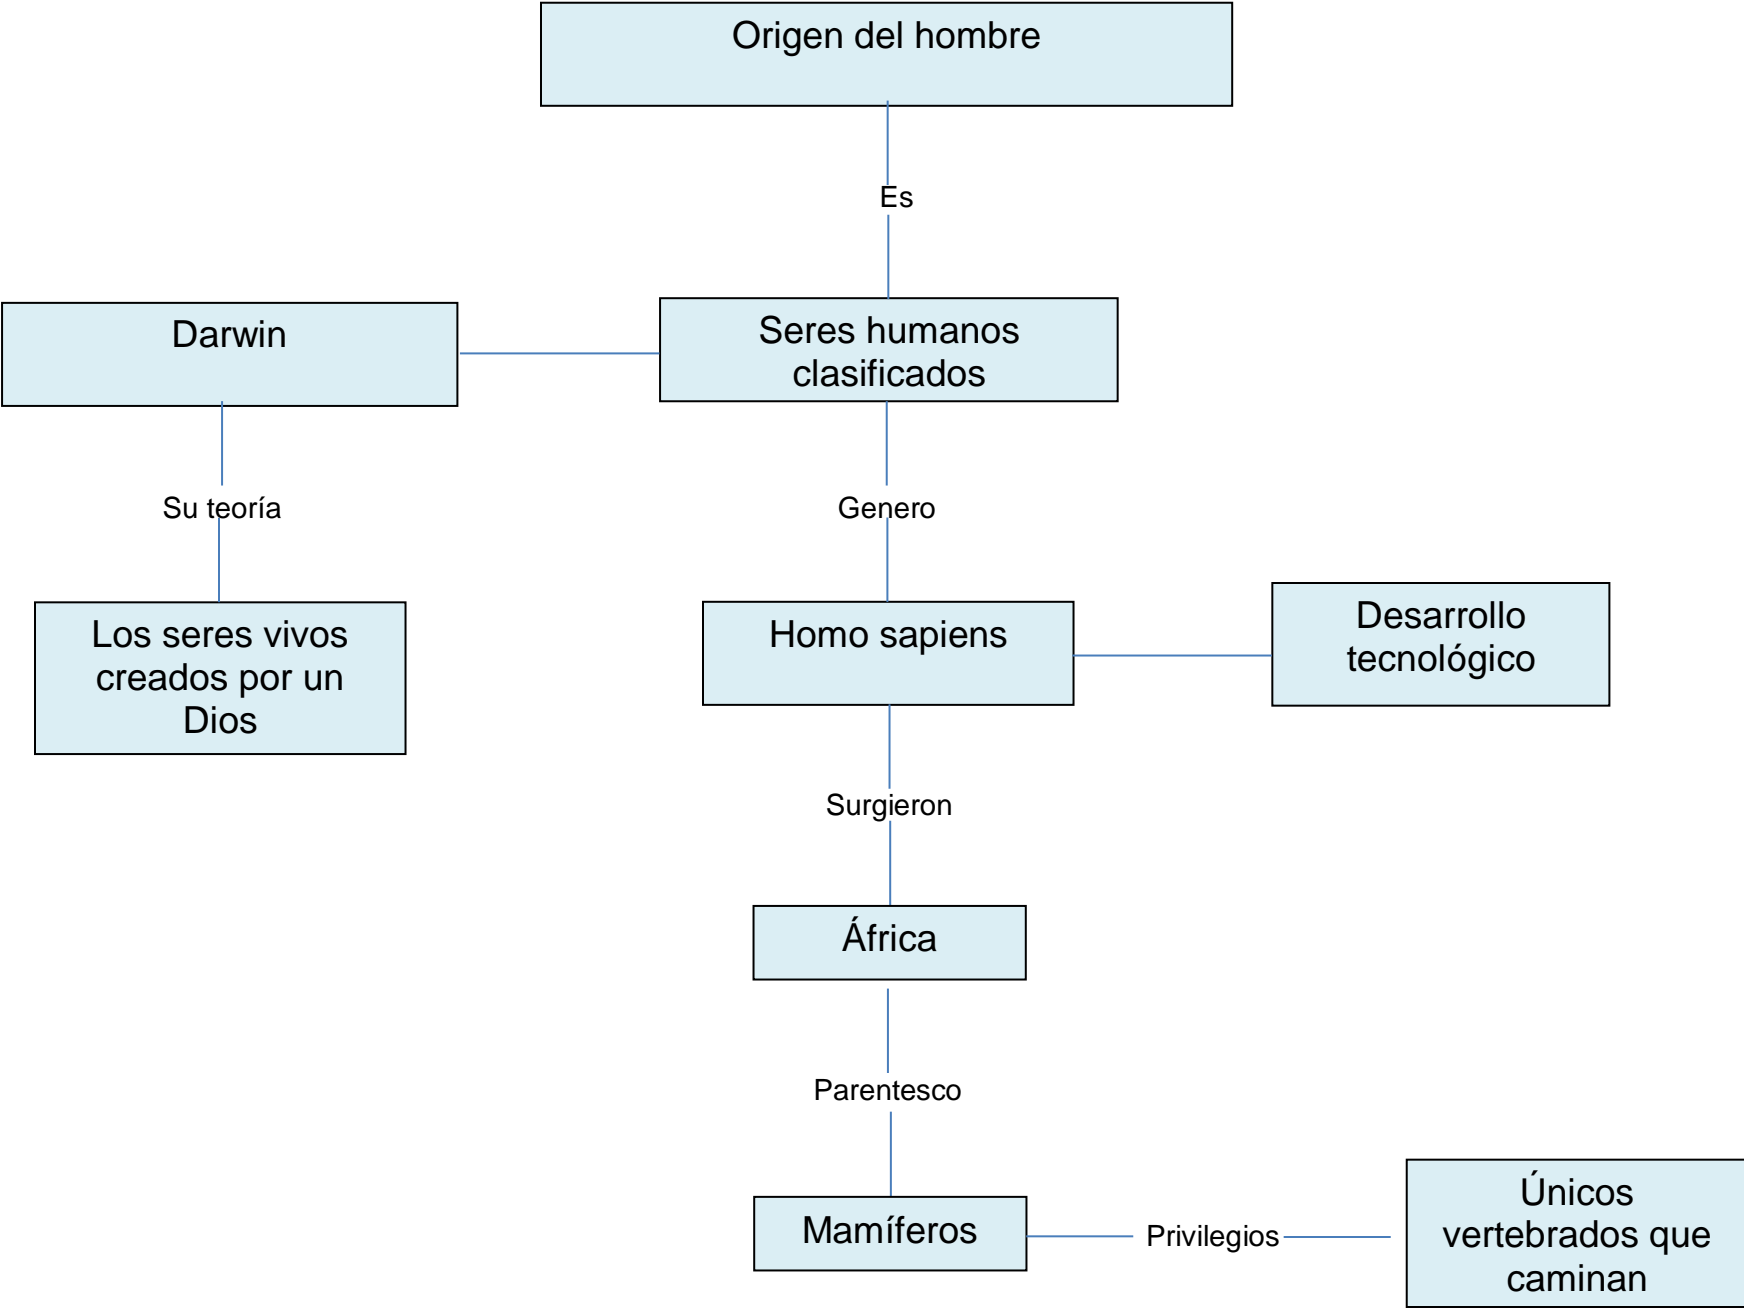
Origen del hombre

Es

Darwin

Seres humanos clasificados

Su teoría

Genero

Los seres vivos creados por un Dios

Homo sapiens

Desarrollo tecnológico

Surgieron

África

Parentesco

Mamíferos

Privilegios

Únicos vertebrados que caminan